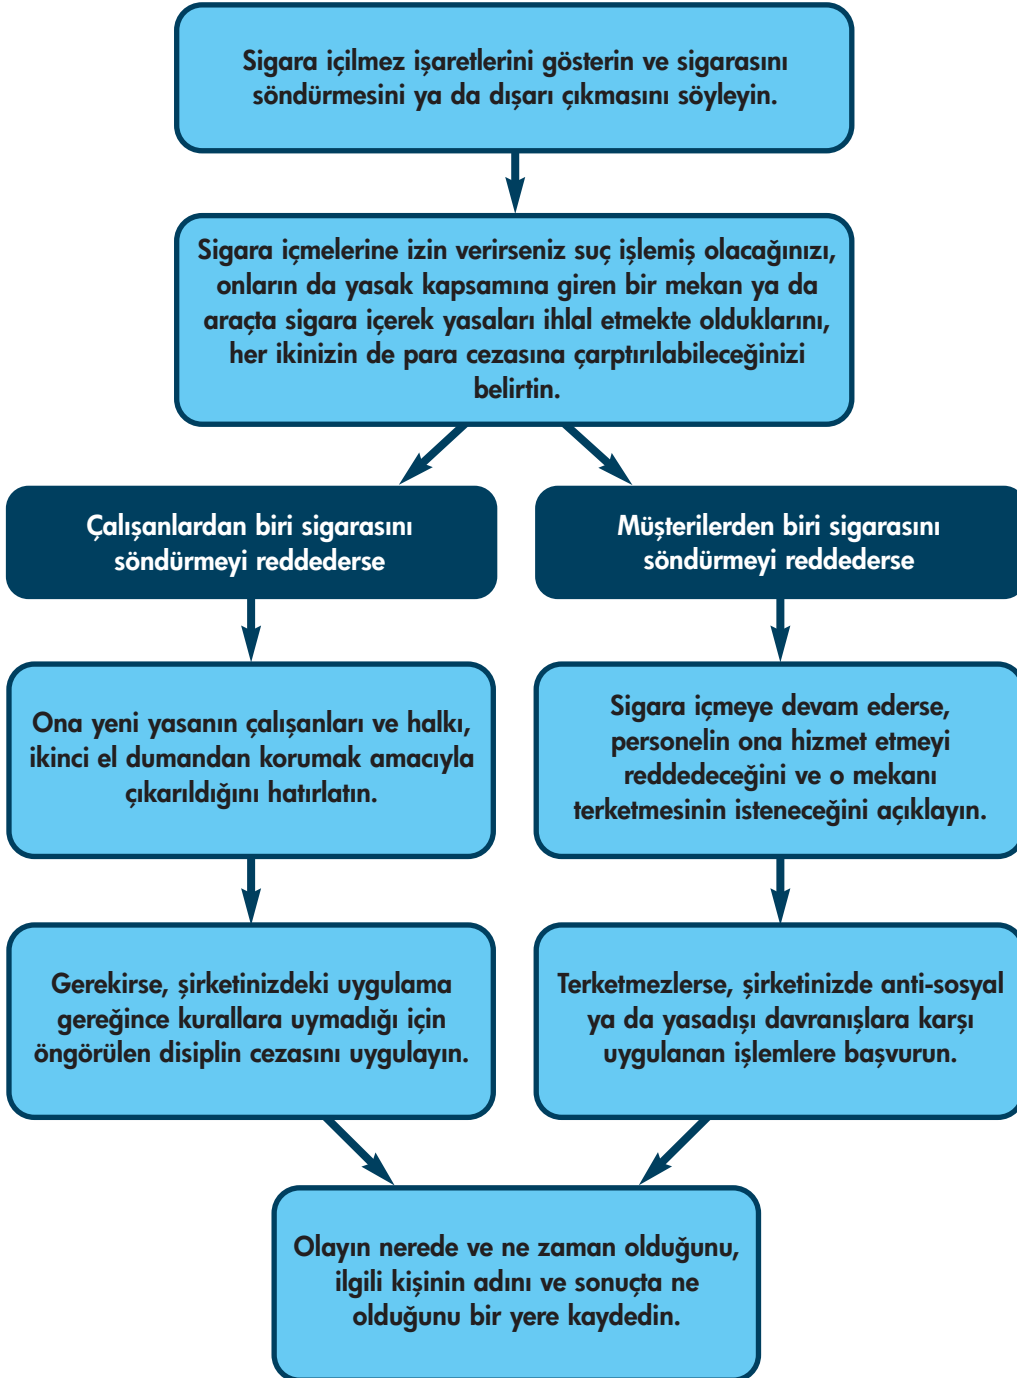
Sigara içilmez işaretlerini gösterin ve sigarasını söndürmesini ya da dışarı çıkmasını söyleyin.

Sigara içmelerine izin verirseniz suç işlemiş olacağınızı, onların da yasak kapsamına giren bir mekan ya da araçta sigara içerek yasaları ihlal etmekte olduklarını, her ikinizin de para cezasına çarptırılabileceğinizi belirtin.

Çalışanlardan biri sigarasını söndürmeyi reddederse

Ona yeni yasanın çalışanları ve halkı, ikinci el dumandan korumak amacıyla çıkarıldığını hatırlatın.

Gerekirse, şirketinizdeki uygulama gereğince kurallara uymadığı için öngörülen disiplin cezasını uygulayın.

Müşterilerden biri sigarasını söndürmeyi reddederse

Sigara içmeye devam ederse, personelin ona hizmet etmeyi reddedeceğini ve o mekanı terketmesinin isteneceğini açıklayın.

Terketmezlerse, şirketinizde anti-sosyal ya da yasadışı davranışlara karşı uygulanan işlemlere başvurun.

Olayın nerede ve ne zaman olduğunu, ilgili kişinin adını ve sonuçta ne olduğunu bir yere kaydedin.